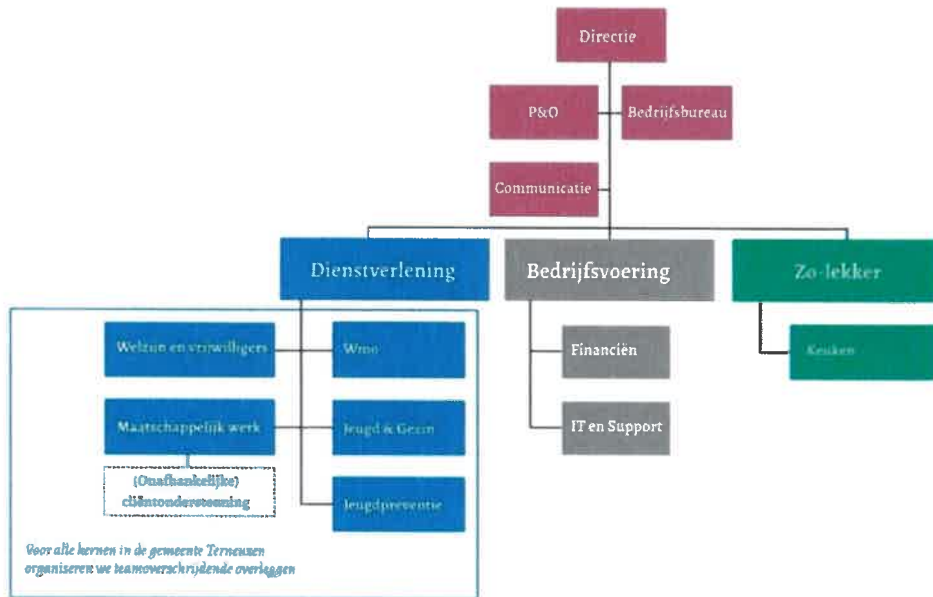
Directie

P&O

Bedrijfsbureau

Communicatie

Dienstverlening

Bedrijfsvoering

Zo-lekker

Welzijn en vrijwilligers

Wmo

Maatschappelijk werk

Jeugd & Gezin

(Onafhankelijke) cliëntondersteuning

Jeugdpreventie

Voor alle kernen in de gemeente Terneuzen organiseren we teamoverschrijdende overleggen

Financiën

IT en Support

Keuken